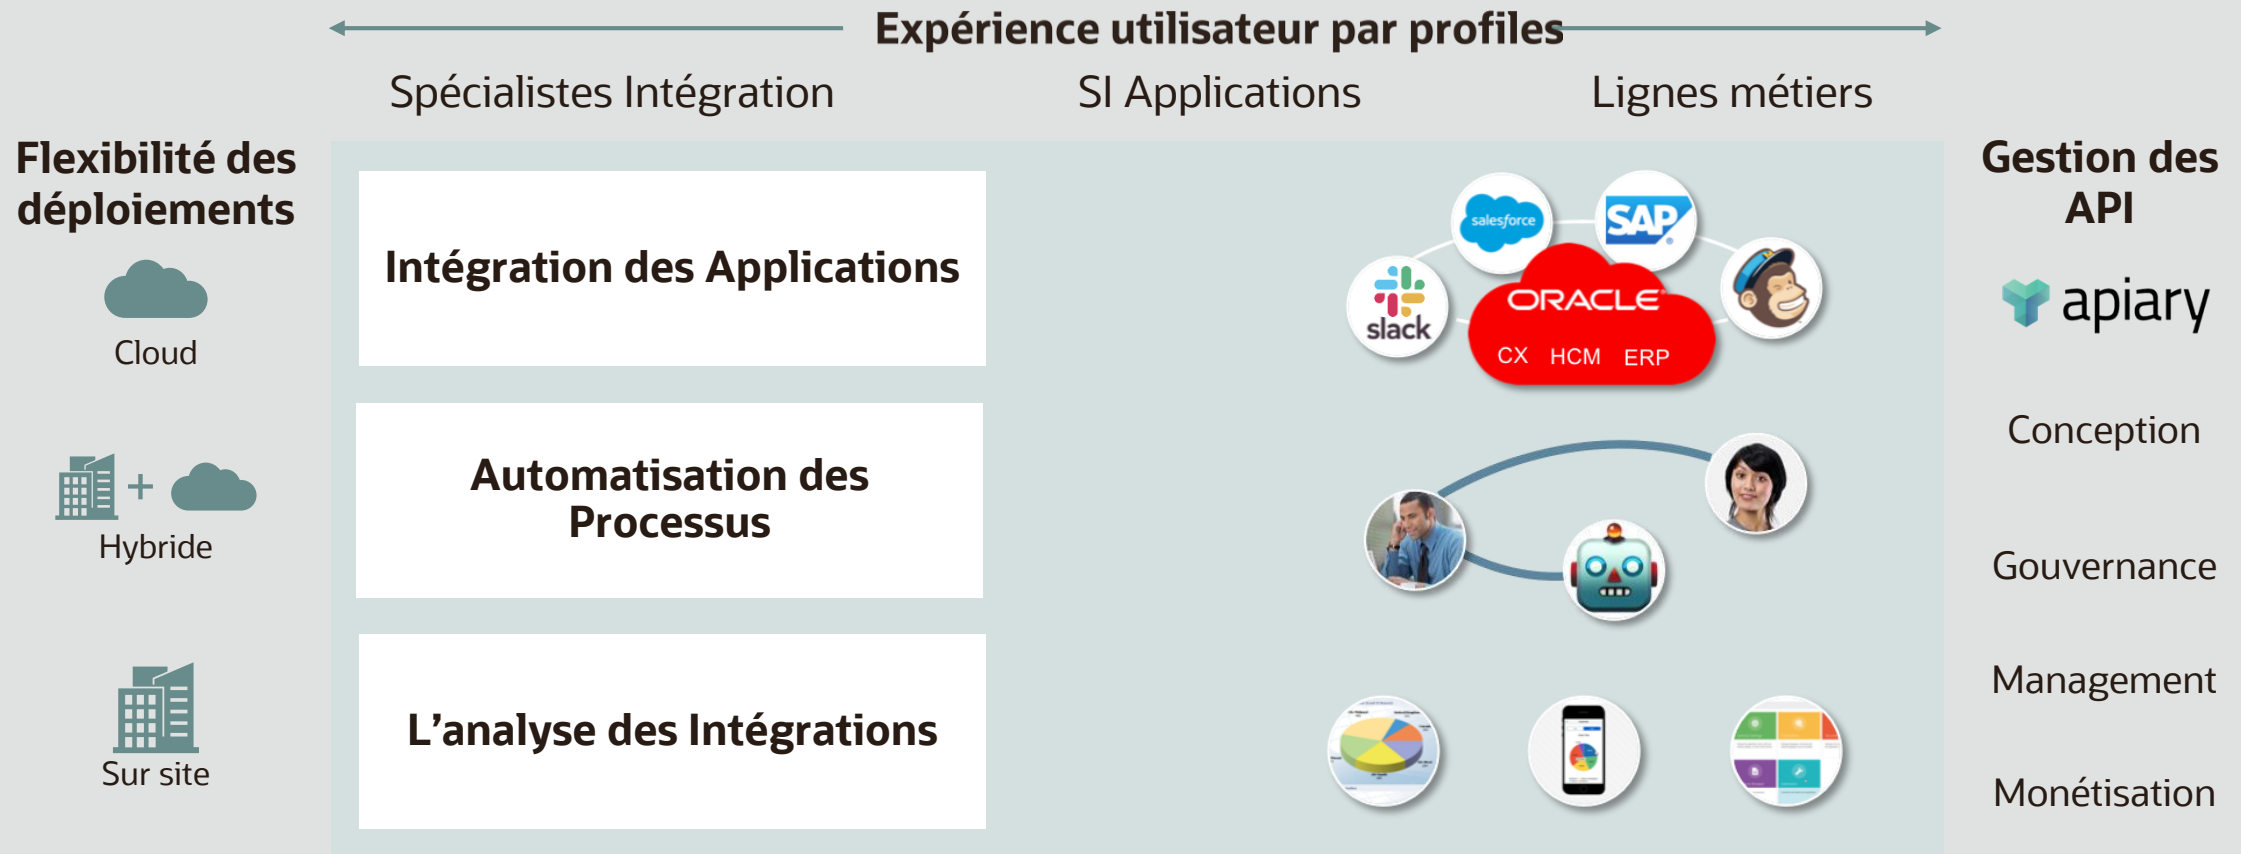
Expérience utilisateur par profiles

Spécialistes Intégration

SI Applications

Lignes métiers

Flexibilité des déploiements

Cloud

Hybride

Sur site

Intégration des Applications

Automatisation des Processus

L'analyse des Intégrations

salesforce

SAP

slack

ORACLE

CX HCM ERP

Gestion des API

apiary

Conception

Gouvernance

Management

Monétisation